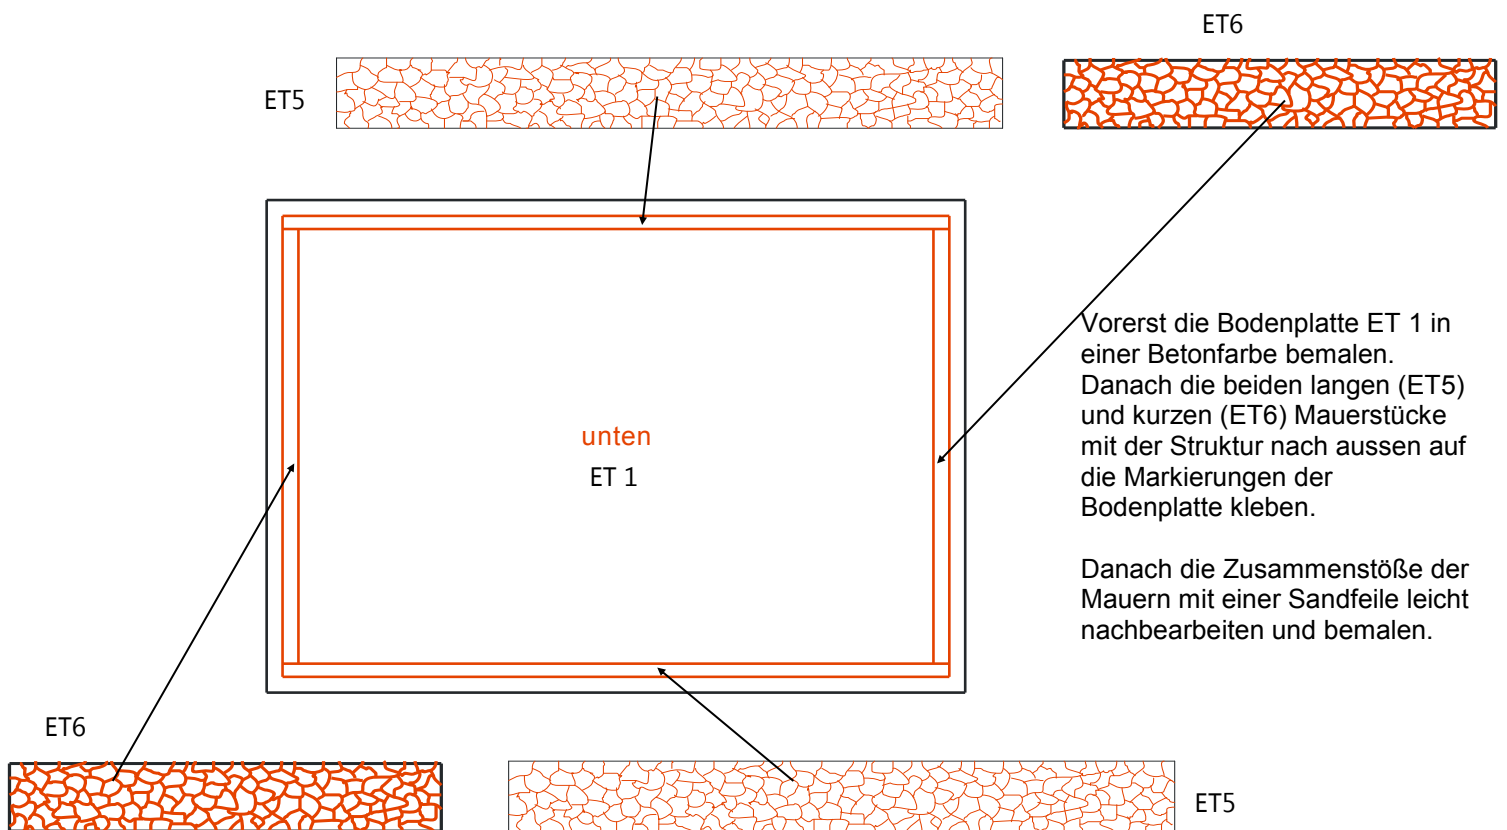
ET6

ET5

unten

ET 1

Vorerst die Bodenplatte ET 1 in einer Betonfarbe bemalen. Danach die beiden langen (ET5) und kurzen (ET6) Mauerstücke mit der Struktur nach aussen auf die Markierungen der Bodenplatte kleben.

Danach die Zusammenstöße der Mauern mit einer Sandfeile leicht nachbearbeiten und bemalen.

ET6

ET5